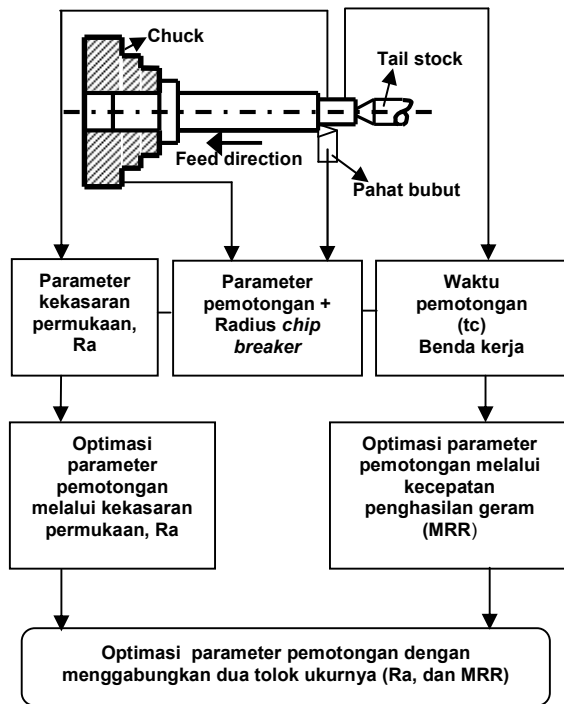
Chuck

Tail stock

Feed direction

Pahat bubut

Parameter kekasaran permukaan, Ra

Parameter pemotongan + Radius *chip breaker*

Waktu pemotongan (tc) Benda kerja

Optimasi parameter pemotongan melalui kekasaran permukaan, Ra

Optimasi parameter pemotongan melalui kecepatan penghasilan geram (MRR)

Optimasi parameter pemotongan dengan menggabungkan dua tolok ukurnya (Ra, dan MRR)